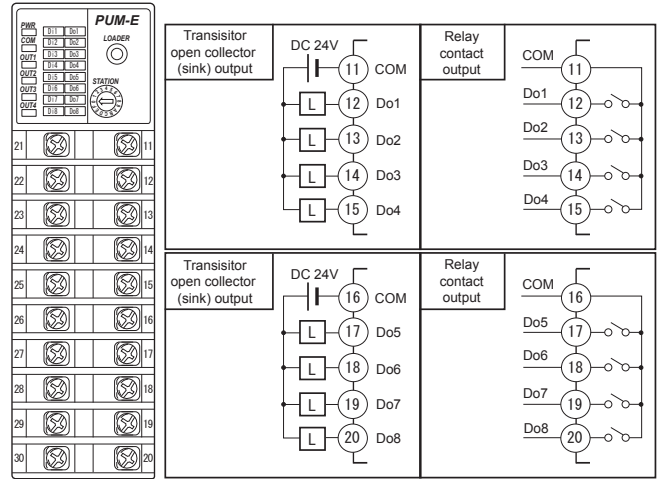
PUM-E

PWR
COM
OUT1
OUT2
OUT3
OUT4

Di1 Do1
Di2 Do2
Di3 Do3
Di4 Do4
Di5 Do5
Di6 Do6
Di7 Do7
Di8 Do8

LOADER

STATION

21 11
22 12
23 13
24 14
25 15
26 16
27 17
28 18
29 19
30 20

Transisitor open collector (sink) output

DC 24V
11 COM
L 12 Do1
L 13 Do2
L 14 Do3
L 15 Do4

Relay contact output

COM 11
Do1 12
Do2 13
Do3 14
Do4 15

Transisitor open collector (sink) output

DC 24V
16 COM
L 17 Do5
L 18 Do6
L 19 Do7
L 20 Do8

Relay contact output

COM 16
Do5 17
Do6 18
Do7 19
Do8 20